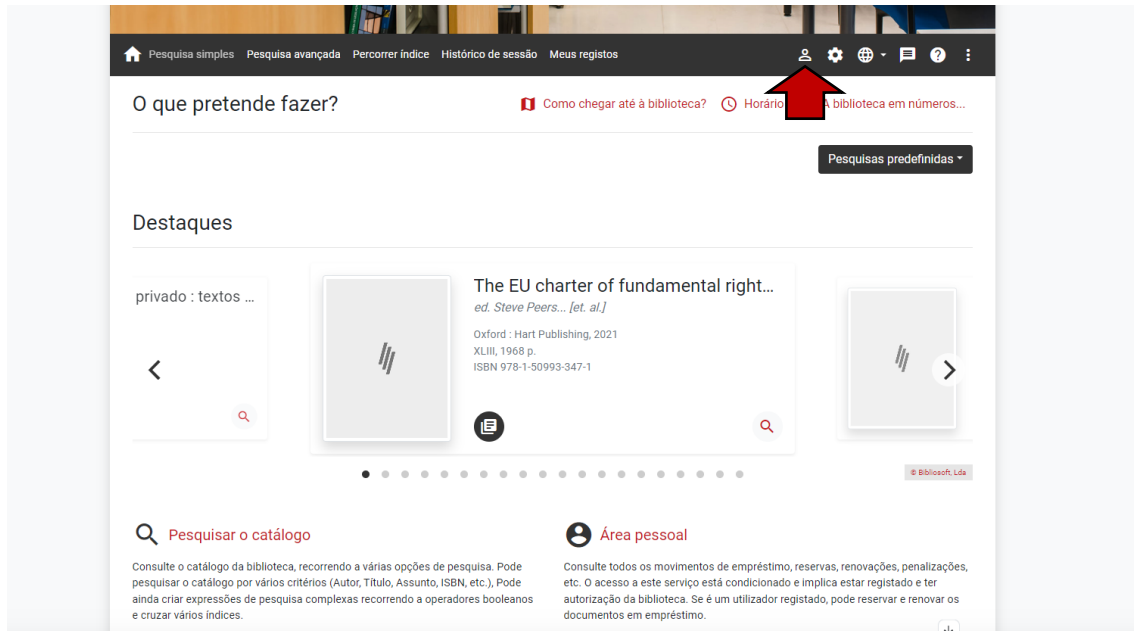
Pesquisa simples Pesquisa avançada Percorrer índice Histórico de sessão Meus registos

O que pretende fazer?

Como chegar até à biblioteca? Horário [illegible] A biblioteca em números...

Pesquisas predefinidas

Destaques

privado : textos ...

The EU charter of fundamental right...
ed. Steve Peers... [et. al.]
Oxford : Hart Publishing, 2021
XLIII, 1968 p.
ISBN 978-1-50993-347-1

© Bibliosoft, Lda

Pesquisar o catálogo

Consulte o catálogo da biblioteca, recorrendo a várias opções de pesquisa. Pode pesquisar o catálogo por vários critérios (Autor, Título, Assunto, ISBN, etc.), Pode ainda criar expressões de pesquisa complexas recorrendo a operadores booleanos e cruzar vários índices.

Área pessoal

Consulte todos os movimentos de empréstimo, reservas, renovações, penalizações, etc. O acesso a este serviço está condicionado e implica estar registado e ter autorização da biblioteca. Se é um utilizador registado, pode reservar e renovar os documentos em empréstimo.